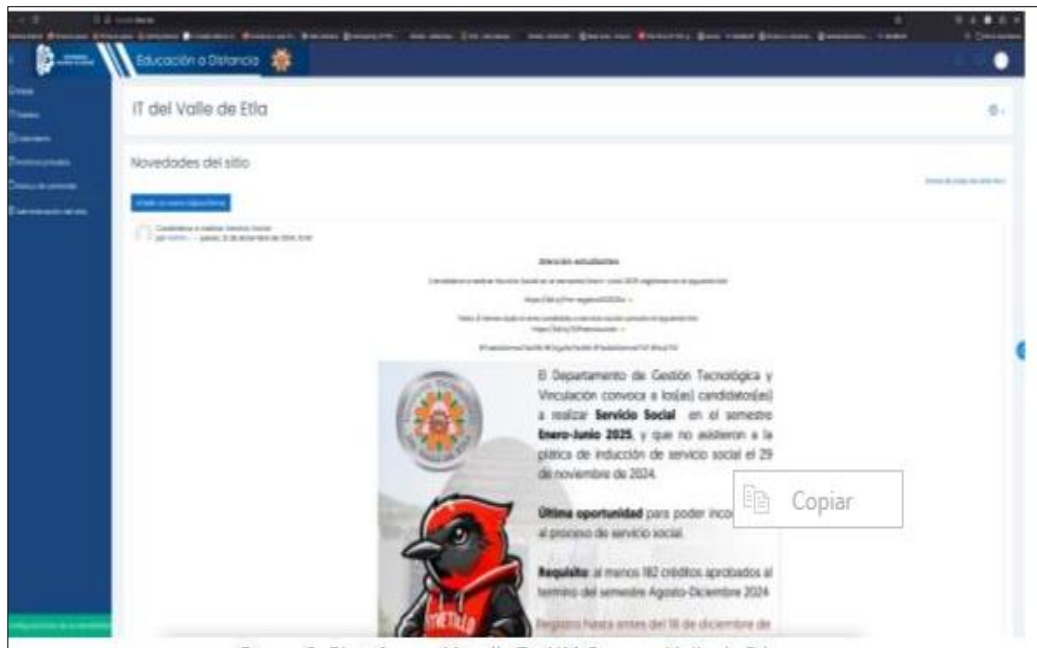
Educación a Distancia

IT del Valle de Etla

Novedades del sitio

El Departamento de Gestión Tecnológica y Vinculación convoca a los(as) candidatos(as) a realizar **Servicio Social** en el semestre **Enero-Junio 2025**, y que no asistieron a la plática de inducción de servicio social el 29 de noviembre de 2024.

**Última oportunidad** para poder inco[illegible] al proceso de servicio social.

Copiar

**Requisito**: al menos 182 créditos aprobados al termino del semestre Agosto-Diciembre 2024.

Registro hasta antes del 18 de diciembre de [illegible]

ITVETLA